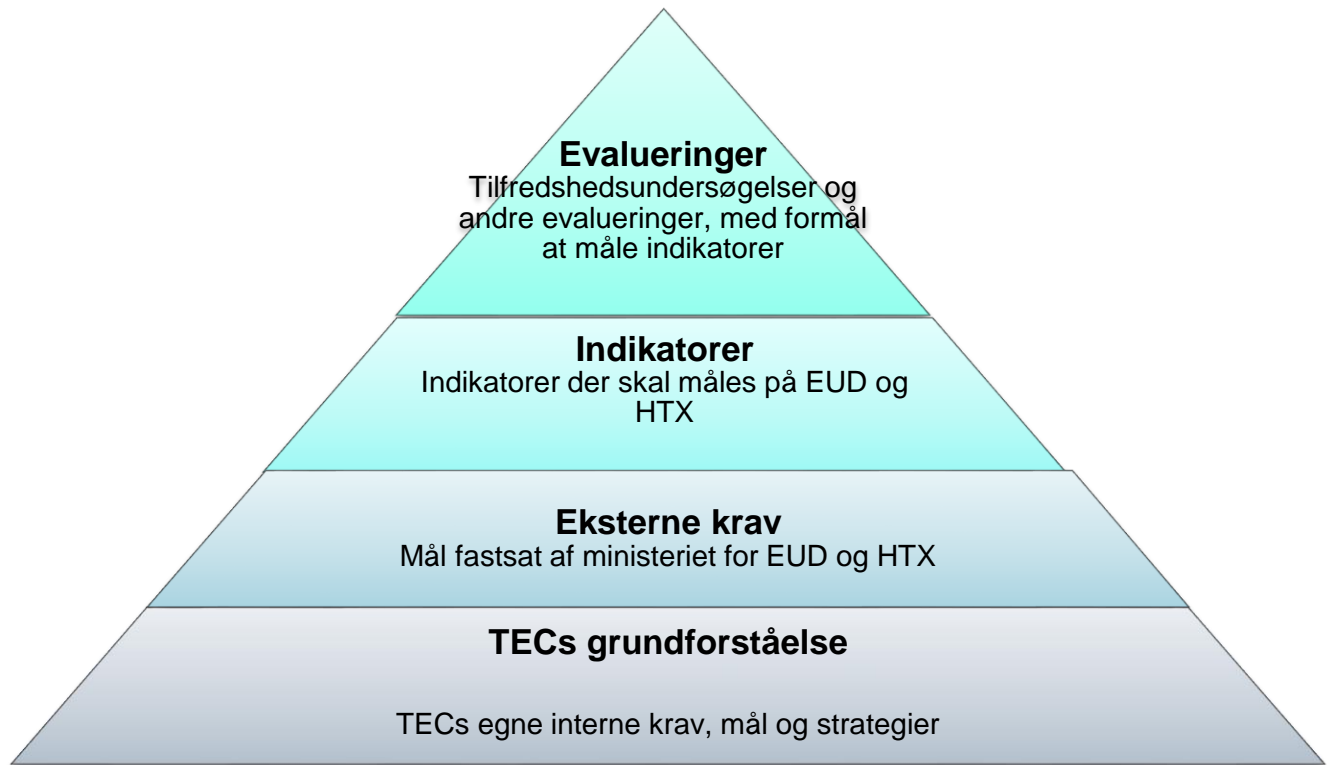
Evalueringer
Tilfredshedsundersøgelser og andre evalueringer, med formål at måle indikatorer

Indikatorer
Indikatorer der skal måles på EUD og HTX

Eksterne krav
Mål fastsat af ministeriet for EUD og HTX

TECs grundforståelse

TECs egne interne krav, mål og strategier